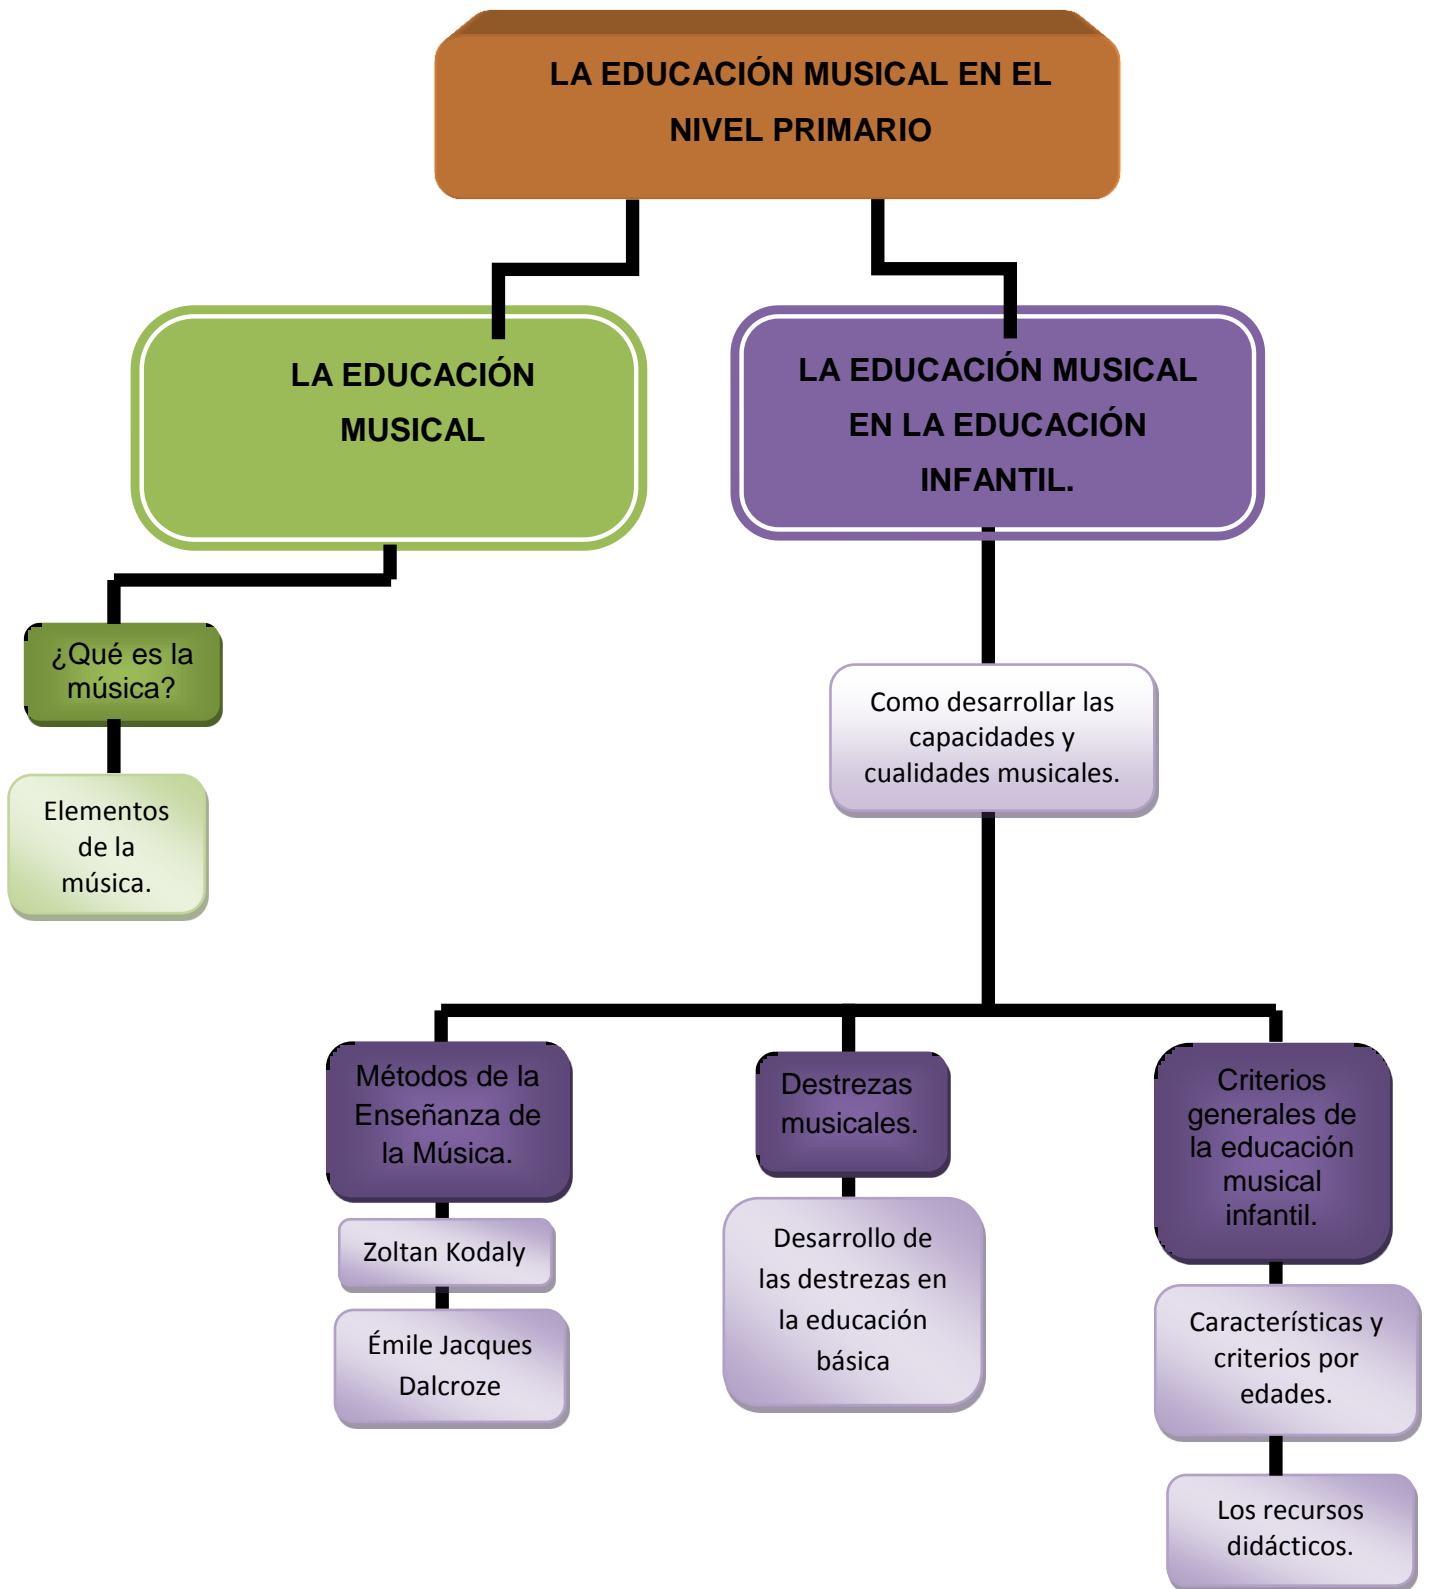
LA EDUCACIÓN MUSICAL EN EL NIVEL PRIMARIO

LA EDUCACIÓN MUSICAL

¿Qué es la música?

Elementos de la música.

LA EDUCACIÓN MUSICAL EN LA EDUCACIÓN INFANTIL.

Como desarrollar las capacidades y cualidades musicales.

Métodos de la Enseñanza de la Música.

Zoltan Kodaly

Émile Jacques Dalcroze

Destrezas musicales.

Desarrollo de las destrezas en la educación básica

Criterios generales de la educación musical infantil.

Características y criterios por edades.

Los recursos didácticos.